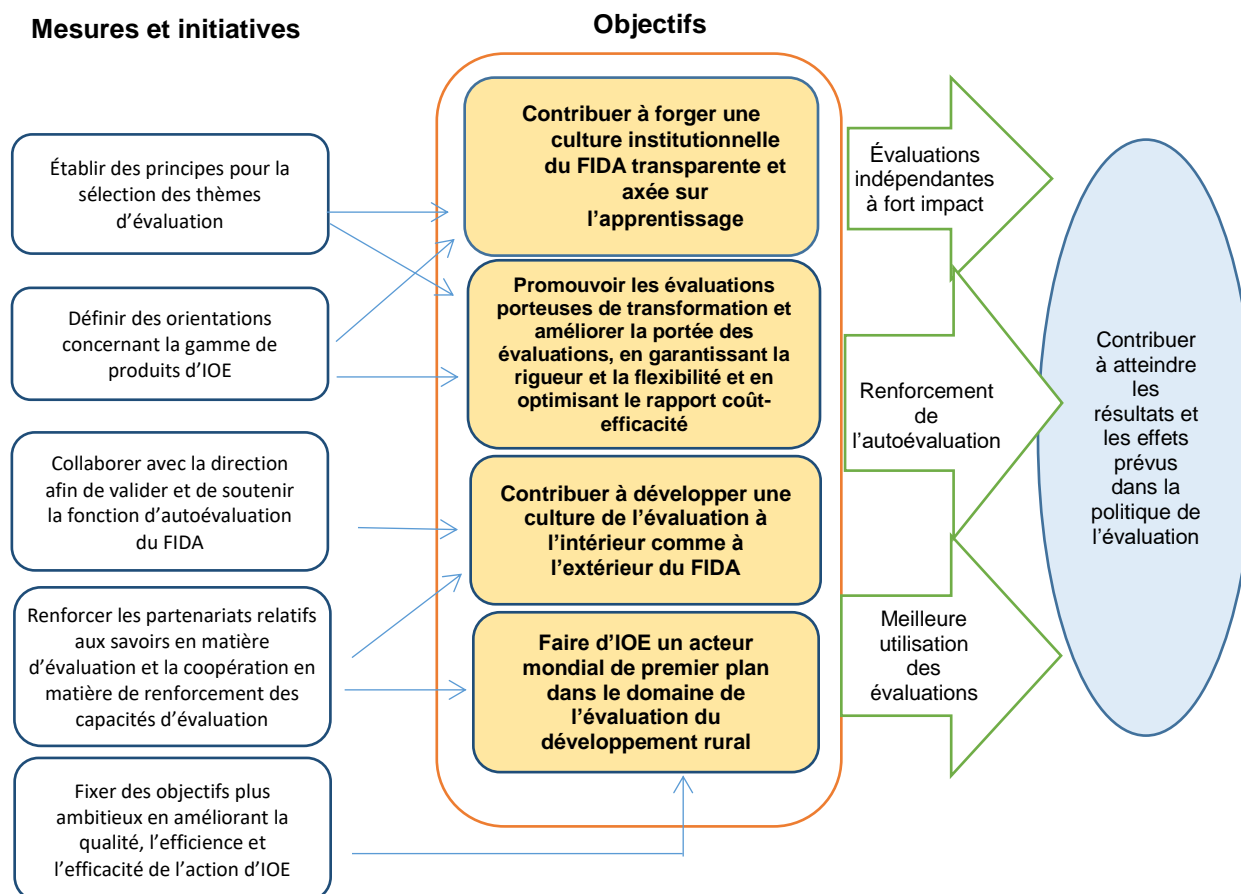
Mesures et initiatives

Objectifs

Établir des principes pour la sélection des thèmes d'évaluation

Définir des orientations concernant la gamme de produits d'IOE

Collaborer avec la direction afin de valider et de soutenir la fonction d'autoévaluation du FIDA

Renforcer les partenariats relatifs aux savoirs en matière d'évaluation et la coopération en matière de renforcement des capacités d'évaluation

Fixer des objectifs plus ambitieux en améliorant la qualité, l'efficience et l'efficacité de l'action d'IOE

Contribuer à forger une culture institutionnelle du FIDA transparente et axée sur l'apprentissage

Promouvoir les évaluations porteuses de transformation et améliorer la portée des évaluations, en garantissant la rigueur et la flexibilité et en optimisant le rapport coût-efficacité

Contribuer à développer une culture de l'évaluation à l'intérieur comme à l'extérieur du FIDA

Faire d'IOE un acteur mondial de premier plan dans le domaine de l'évaluation du développement rural

Évaluations indépendantes à fort impact

Renforcement de l'autoévaluation

Meilleure utilisation des évaluations

Contribuer à atteindre les résultats et les effets prévus dans la politique de l'évaluation